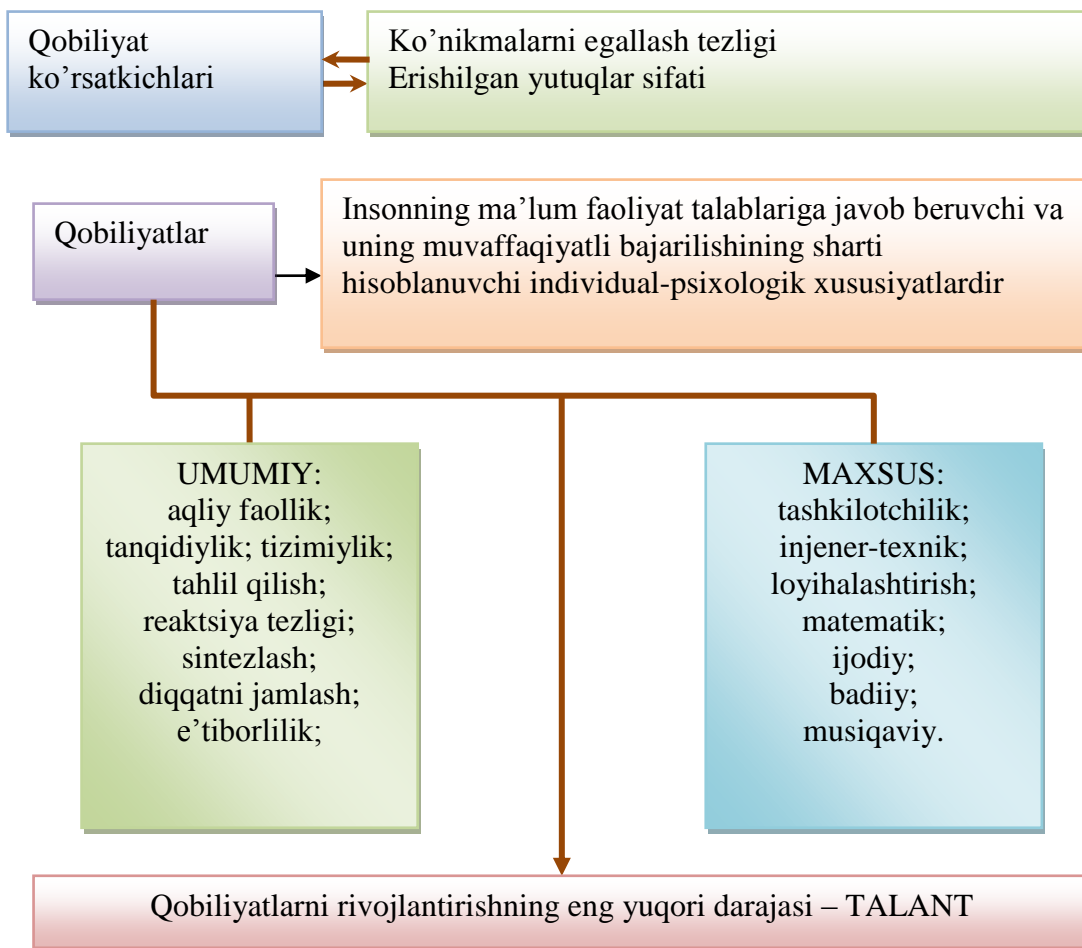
Qobiliyat ko’rsatkichlari

Ko’nikmalarni egallash tezligi
Erishilgan yutuqlar sifati

Qobiliyatlar

Insonning ma’lum faoliyat talablariga javob beruvchi va uning muvaffaqiyatli bajarilishining sharti hisoblanuvchi individual-psixologik xususiyatlardir

UMUMIY:
aqliy faollik;
tanqidiylik; tizimiylik;
tahlil qilish;
reaktsiya tezligi;
sintezlash;
diqqatni jamlash;
e’tiborlilik;

MAXSUS:
tashkilotchilik;
injener-texnik;
loyihalashtirish;
matematik;
ijodiy;
badiiy;
musiqaviy.

Qobiliyatlarni rivojlantirishning eng yuqori darajasi – TALANT